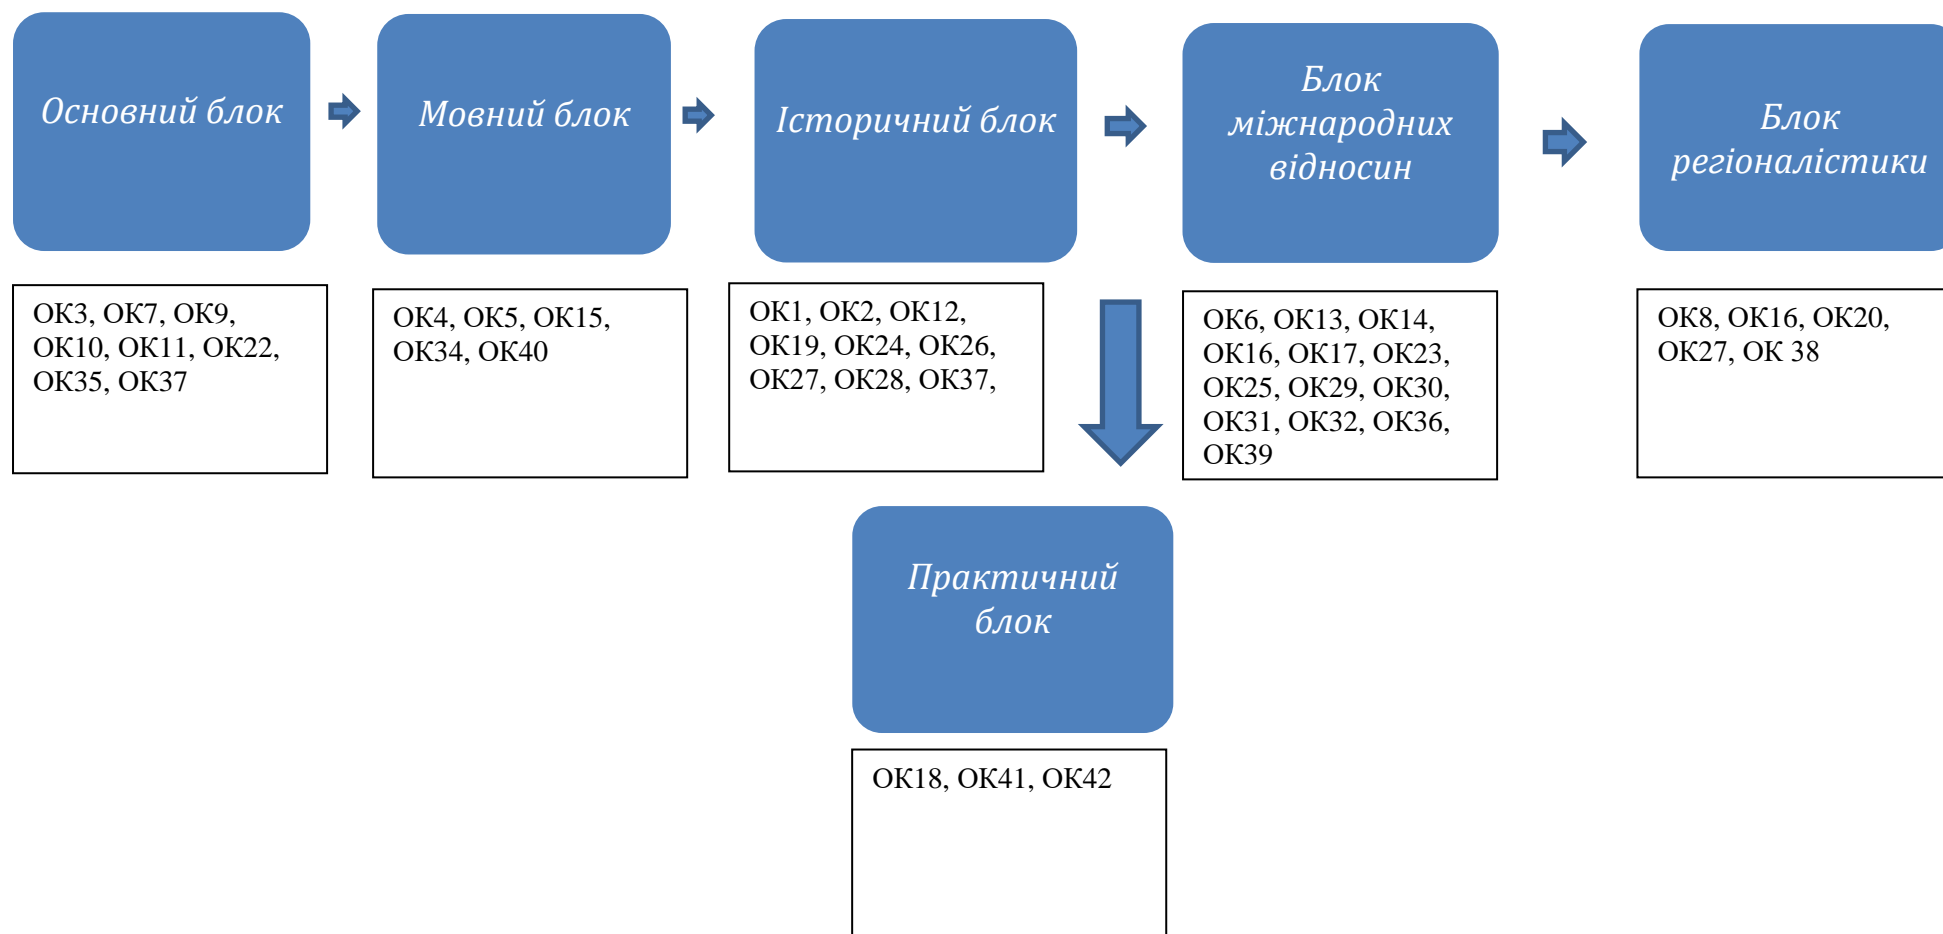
Основний блок

ОК3, ОК7, ОК9, ОК10, ОК11, ОК22, ОК35, ОК37

Мовний блок

ОК4, ОК5, ОК15, ОК34, ОК40

Історичний блок

ОК1, ОК2, ОК12, ОК19, ОК24, ОК26, ОК27, ОК28, ОК37,

Блок міжнародних відносин

ОК6, ОК13, ОК14, ОК16, ОК17, ОК23, ОК25, ОК29, ОК30, ОК31, ОК32, ОК36, ОК39

Блок регіоналістики

ОК8, ОК16, ОК20, ОК27, ОК 38

Практичний блок

ОК18, ОК41, ОК42